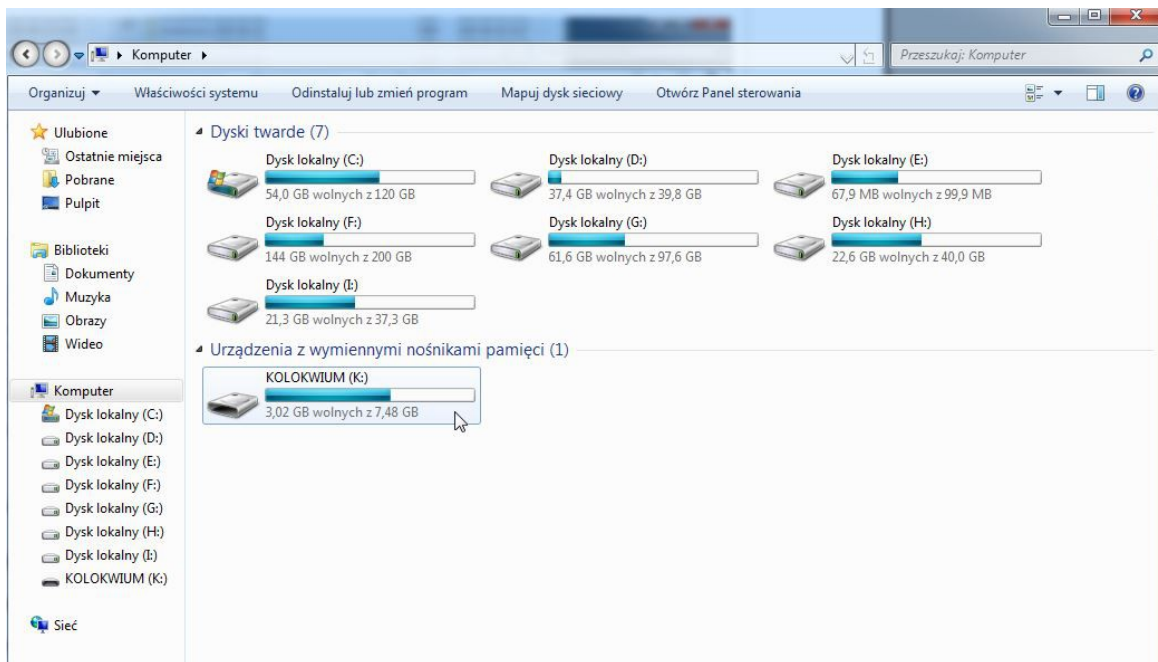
Komputer ▸

Przeszukaj: Komputer

Organizuj ▾ Właściwości systemu Odinstaluj lub zmień program Mapuj dysk sieciowy Otwórz Panel sterowania

Ulubione
Ostatnie miejsca
Pobrane
Pulpit

Biblioteki
Dokumenty
Muzyka
Obrazy
Wideo

Komputer
Dysk lokalny (C:)
Dysk lokalny (D:)
Dysk lokalny (E:)
Dysk lokalny (F:)
Dysk lokalny (G:)
Dysk lokalny (H:)
Dysk lokalny (I:)
KOLOKWIUM (K:)

Sieć

Dyski twarde (7)

Dysk lokalny (C:)
54,0 GB wolnych z 120 GB

Dysk lokalny (D:)
37,4 GB wolnych z 39,8 GB

Dysk lokalny (E:)
67,9 MB wolnych z 99,9 MB

Dysk lokalny (F:)
144 GB wolnych z 200 GB

Dysk lokalny (G:)
61,6 GB wolnych z 97,6 GB

Dysk lokalny (H:)
22,6 GB wolnych z 40,0 GB

Dysk lokalny (I:)
21,3 GB wolnych z 37,3 GB

Urządzenia z wymiennymi nośnikami pamięci (1)

KOLOKWIUM (K:)
3,02 GB wolnych z 7,48 GB